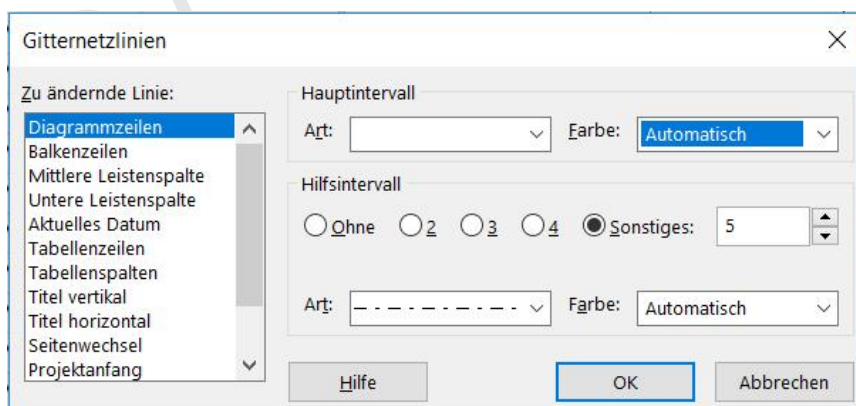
Gitternetzlinien

×

Zu ändernde Linie:

Diagrammzeilen
Balkenzeilen
Mittlere Leistenspalte
Untere Leistenspalte
Aktuelles Datum
Tabellenzeilen
Tabellenspalten
Titel vertikal
Titel horizontal
Seitenwechsel
Projektanfang

Hauptintervall

Art:

Farbe: Automatisch

Hilfsintervall

Ohne 2 3 4 Sonstiges: 5

Art:

Farbe: Automatisch

Hilfe

OK

Abbrechen